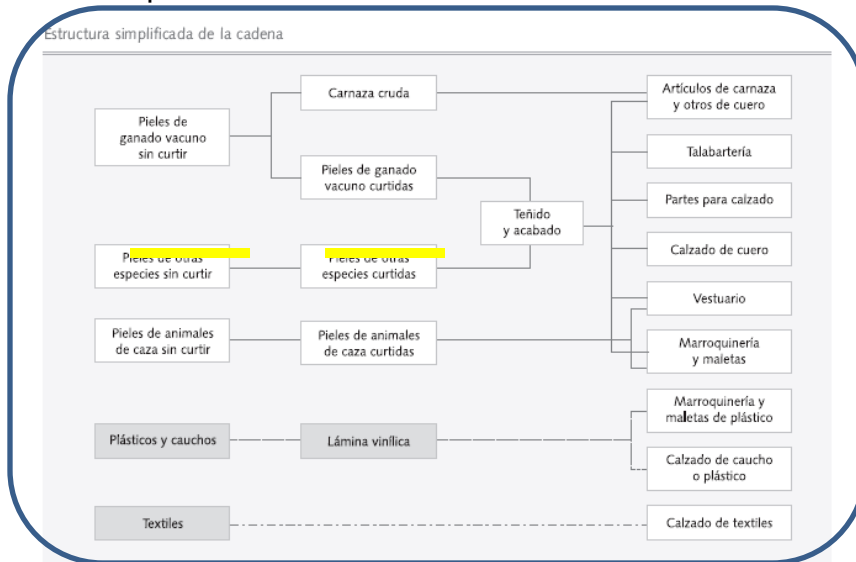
Estructura simplificada de la cadena

Pieles de ganado vacuno sin curtir

Carnaza cruda

Pieles de ganado vacuno curtidas

Teñido y acabado

Pieles de otras especies sin curtir

Pieles de otras especies curtidas

Pieles de animales de caza sin curtir

Pieles de animales de caza curtidas

Plásticos y cauchos

Lámina vinílica

Textiles

Artículos de carnaza y otros de cuero

Talabartería

Partes para calzado

Calzado de cuero

Vestuario

Marroquinería y maletas

Marroquinería y maletas de plástico

Calzado de caucho o plástico

Calzado de textiles